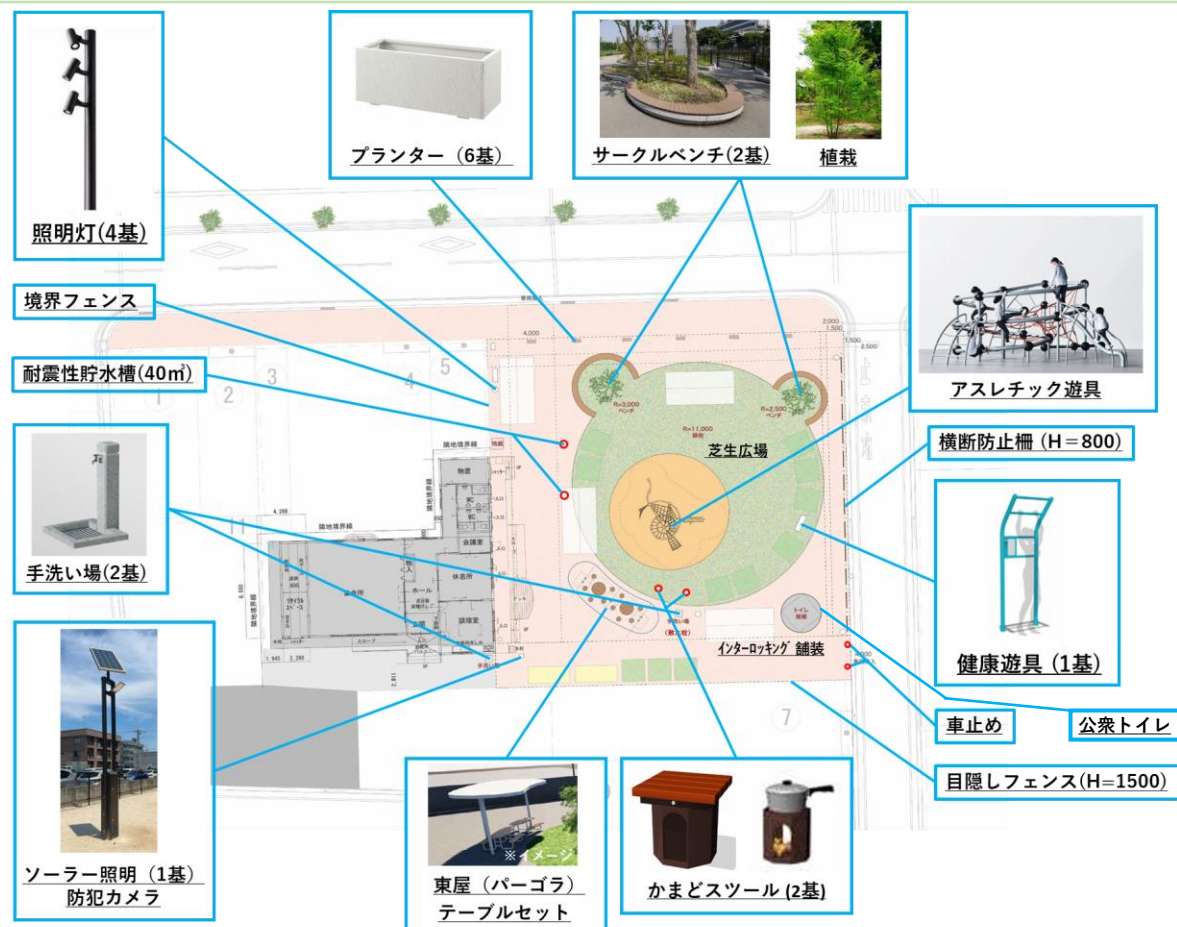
照明灯(4基)

プランター（6基）

サークルベンチ(2基)

植栽

境界フェンス

耐震性貯水槽(40㎥)

手洗い場(2基)

ソーラー照明（1基）
防犯カメラ

アスレチック遊具

横断防止柵（H＝800）

健康遊具（1基）

公衆トイレ

車止め

目隠しフェンス(H=1500)

東屋（パーゴラ）
テーブルセット

※イメージ

かまどスツール (2基)

芝生広場

インターロッキング 舗装

1
2
3
4
5
7

4,000
2,000
1,500
2,500
R=3,000
ベンチ
R=2,500
ベンチ
R=11,000
隣地境界線
物置
倉庫
会議室
休憩所
ホール
談話室
事務所
サイクルスペース
スロープ
トイレ
手洗い場
4,200
1,645
2,200
2,811